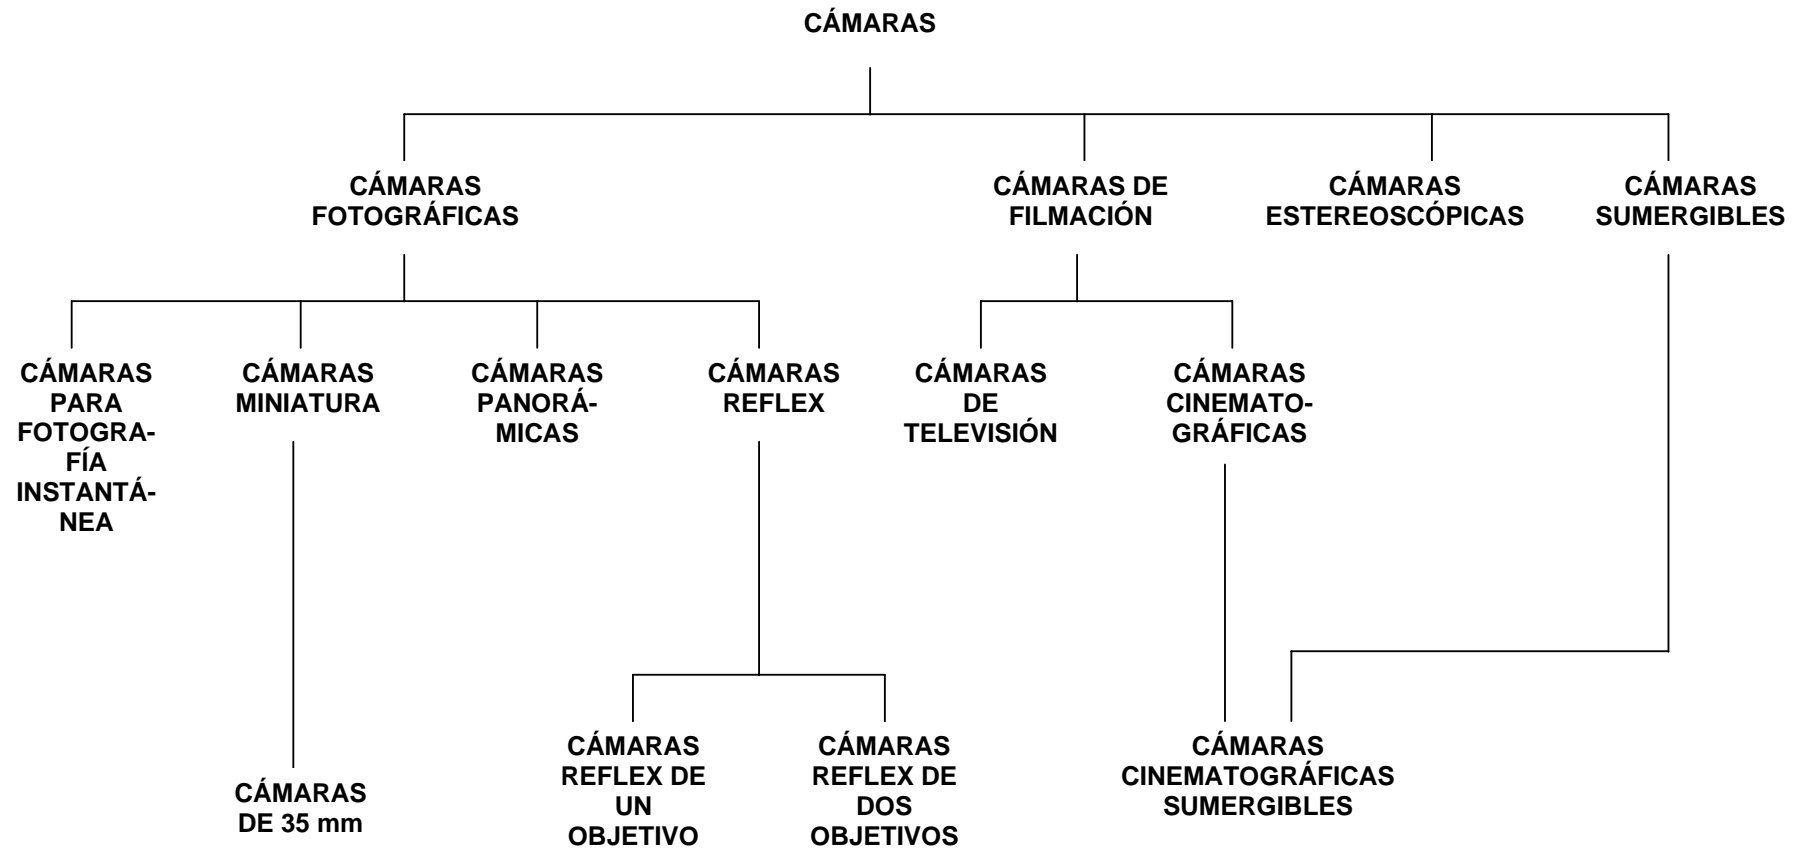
CÁMARAS

CÁMARAS FOTOGRÁFICAS

CÁMARAS DE FILMACIÓN

CÁMARAS ESTEREOSCÓPICAS

CÁMARAS SUMERGIBLES

CÁMARAS PARA FOTOGRAFÍA INSTANTÁNEA

CÁMARAS MINIATURA

CÁMARAS PANORÁMICAS

CÁMARAS REFLEX

CÁMARAS DE TELEVISIÓN

CÁMARAS CINEMATOGRÁFICAS

CÁMARAS REFLEX DE UN OBJETIVO

CÁMARAS REFLEX DE DOS OBJETIVOS

CÁMARAS CINEMATOGRÁFICAS SUMERGIBLES

CÁMARAS DE 35 mm